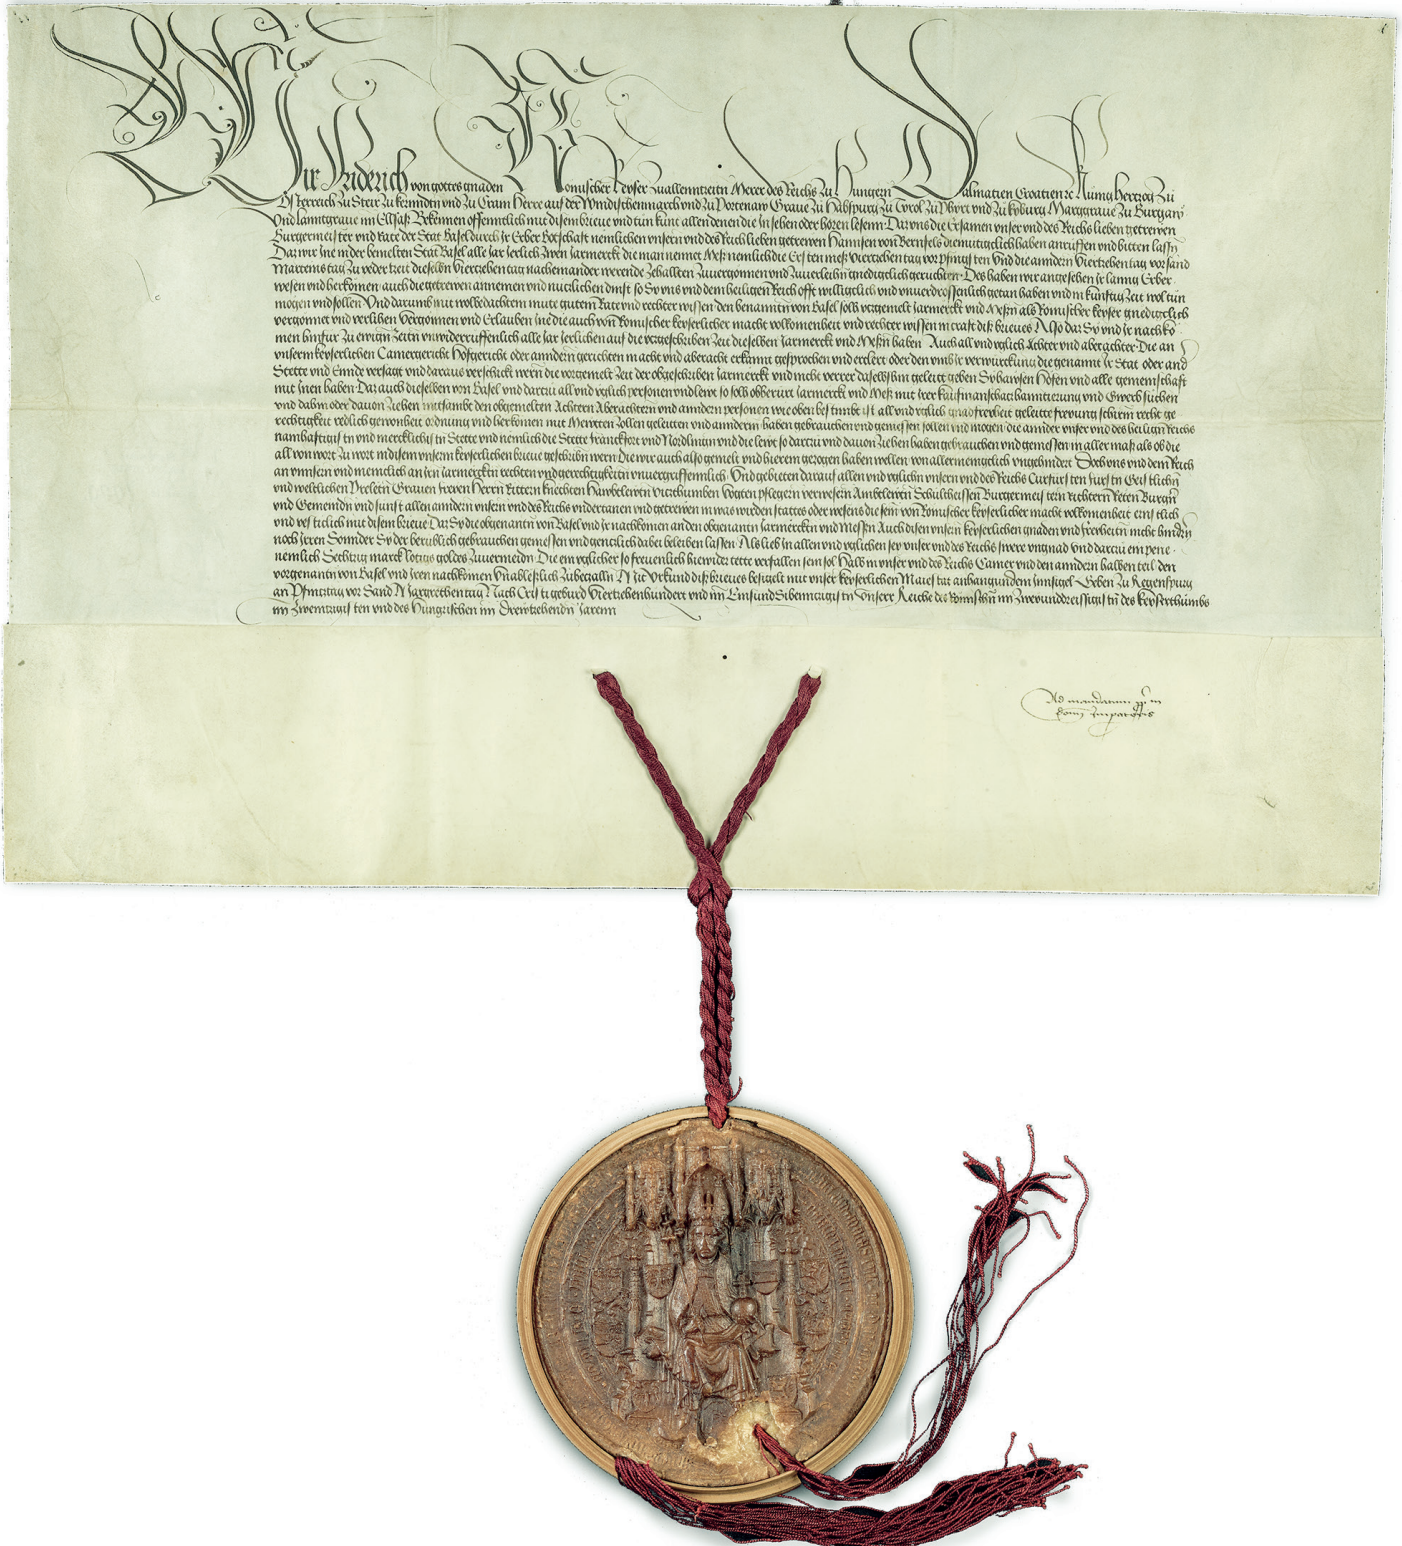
Wir Fridreich von gottes gnaden Romischer keyser zuallentzeiten Merer des Reichs zu Hungern Dalmatien Croatien etc. Kunig Hertzog zu Osterreich zu Steir zu Kernndten und zu Crain Herre auf der Windischenmarch und zu Portenaw Graue zu Habspurg zu Tyrol zu Phirt und zu Kyburg Marggraue zu Burgaw und lanntgraue im Elsass Bekennen offennlich mit disem brieue und tun kunt allen denen die in sehen oder hören lesen Das vns die ersamen vnser und des Reichs lieben getrewen Burgermeister und Rate der Stat Basel durch ir Erber botschaft nemlichen vnsern und des Reichs lieben getrewen Hannsen von Bernfels diemuticlich haben anruffen und bitten lassen Das wir Ine in der benanten Stat Basel alle Jar jerlich zwen Jarmerckt die man nennet Mess nemlich die erst ein mess viertzehen tag vor Pfinnsten und die anndern viertzehen tag vor sand Martins tag zu yeder zeit dieselben viertzehen tag nacheinander werende zehallten zuuergonnen und zuuerleihen gnediclich geruchten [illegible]

Ad mandatum d[omi]ni Imperatoris